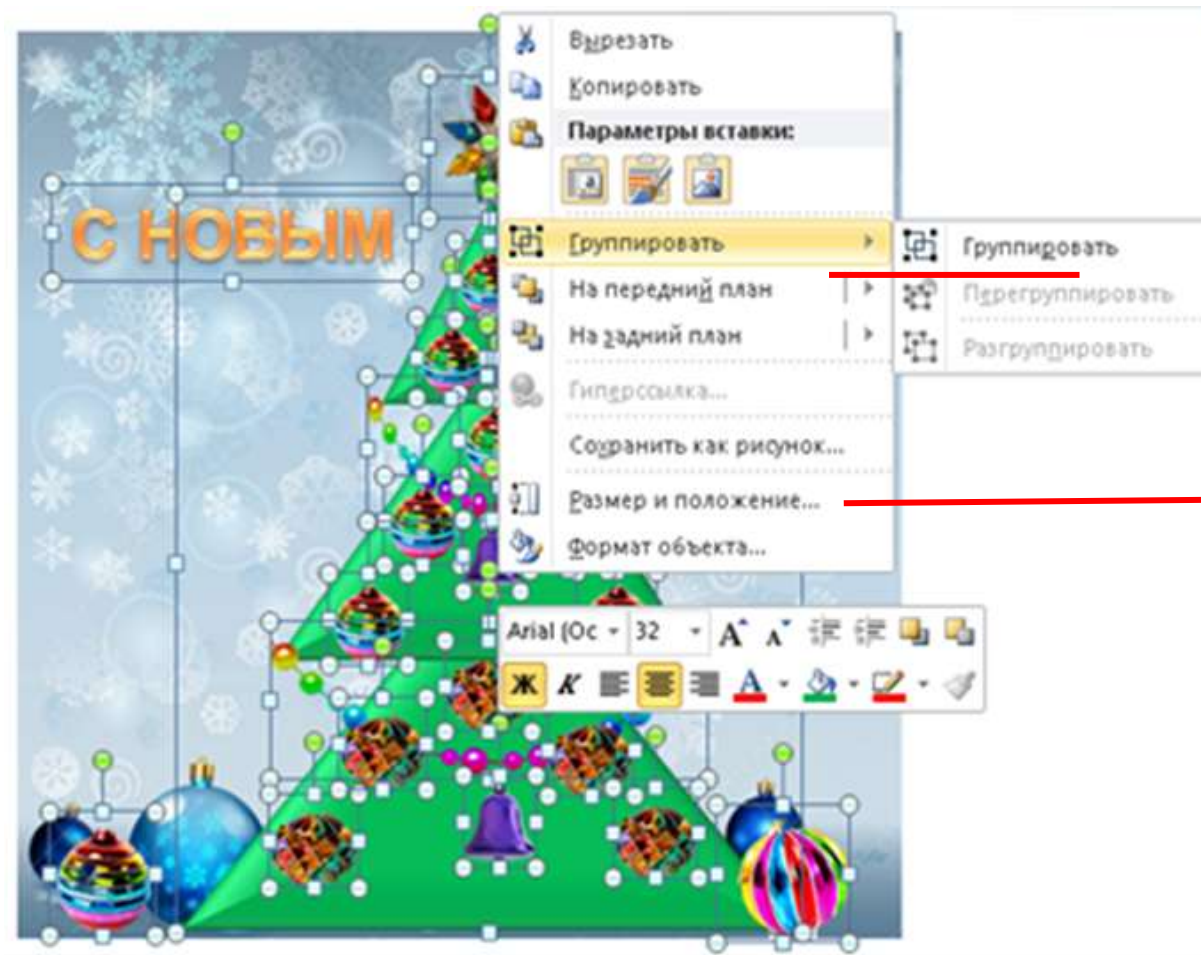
С НОВЫМ

Вырезать
Копировать
Параметры вставки:
Группировать
На передний план
На задний план
Гиперссылка...
Сохранить как рисунок...
Размер и положение...
Формат объекта...

Группировать
Перегруппировать
Разгруппировать

Arial (Ос 32
Ж К